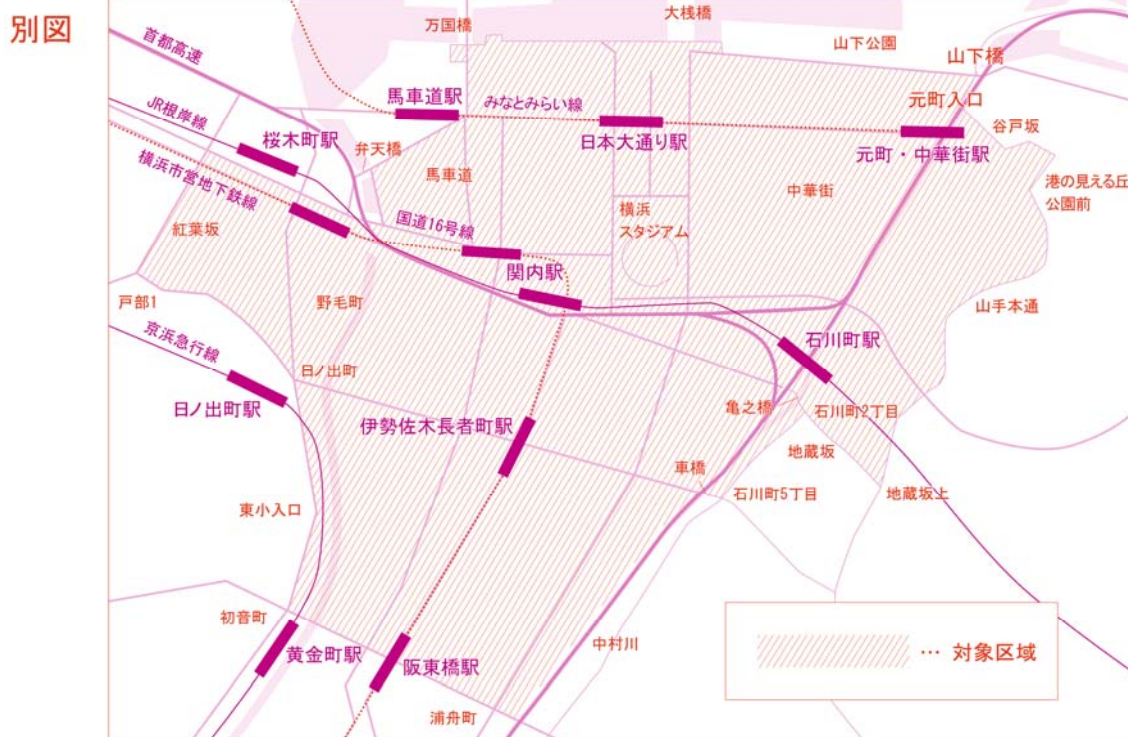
別図

首都高速

万国橋

大桟橋

山下公園

山下橋

馬車道駅

みなとみらい線

元町入口

谷戸坂

JR根岸線

桜木町駅

弁天橋

日本大通り駅

元町・中華街駅

港の見える丘公園前

横浜市営地下鉄線

馬車道

中華街

紅葉坂

国道16号線

横浜スタジアム

関内駅

戸部1

野毛町

山手本通

京浜急行線

石川町駅

日ノ出町

日ノ出町駅

亀之橋

石川町2丁目

伊勢佐木長者町駅

地蔵坂

車橋

石川町5丁目

地蔵坂上

東小入口

初音町

中村川

黄金町駅

阪東橋駅

… 対象区域

浦舟町